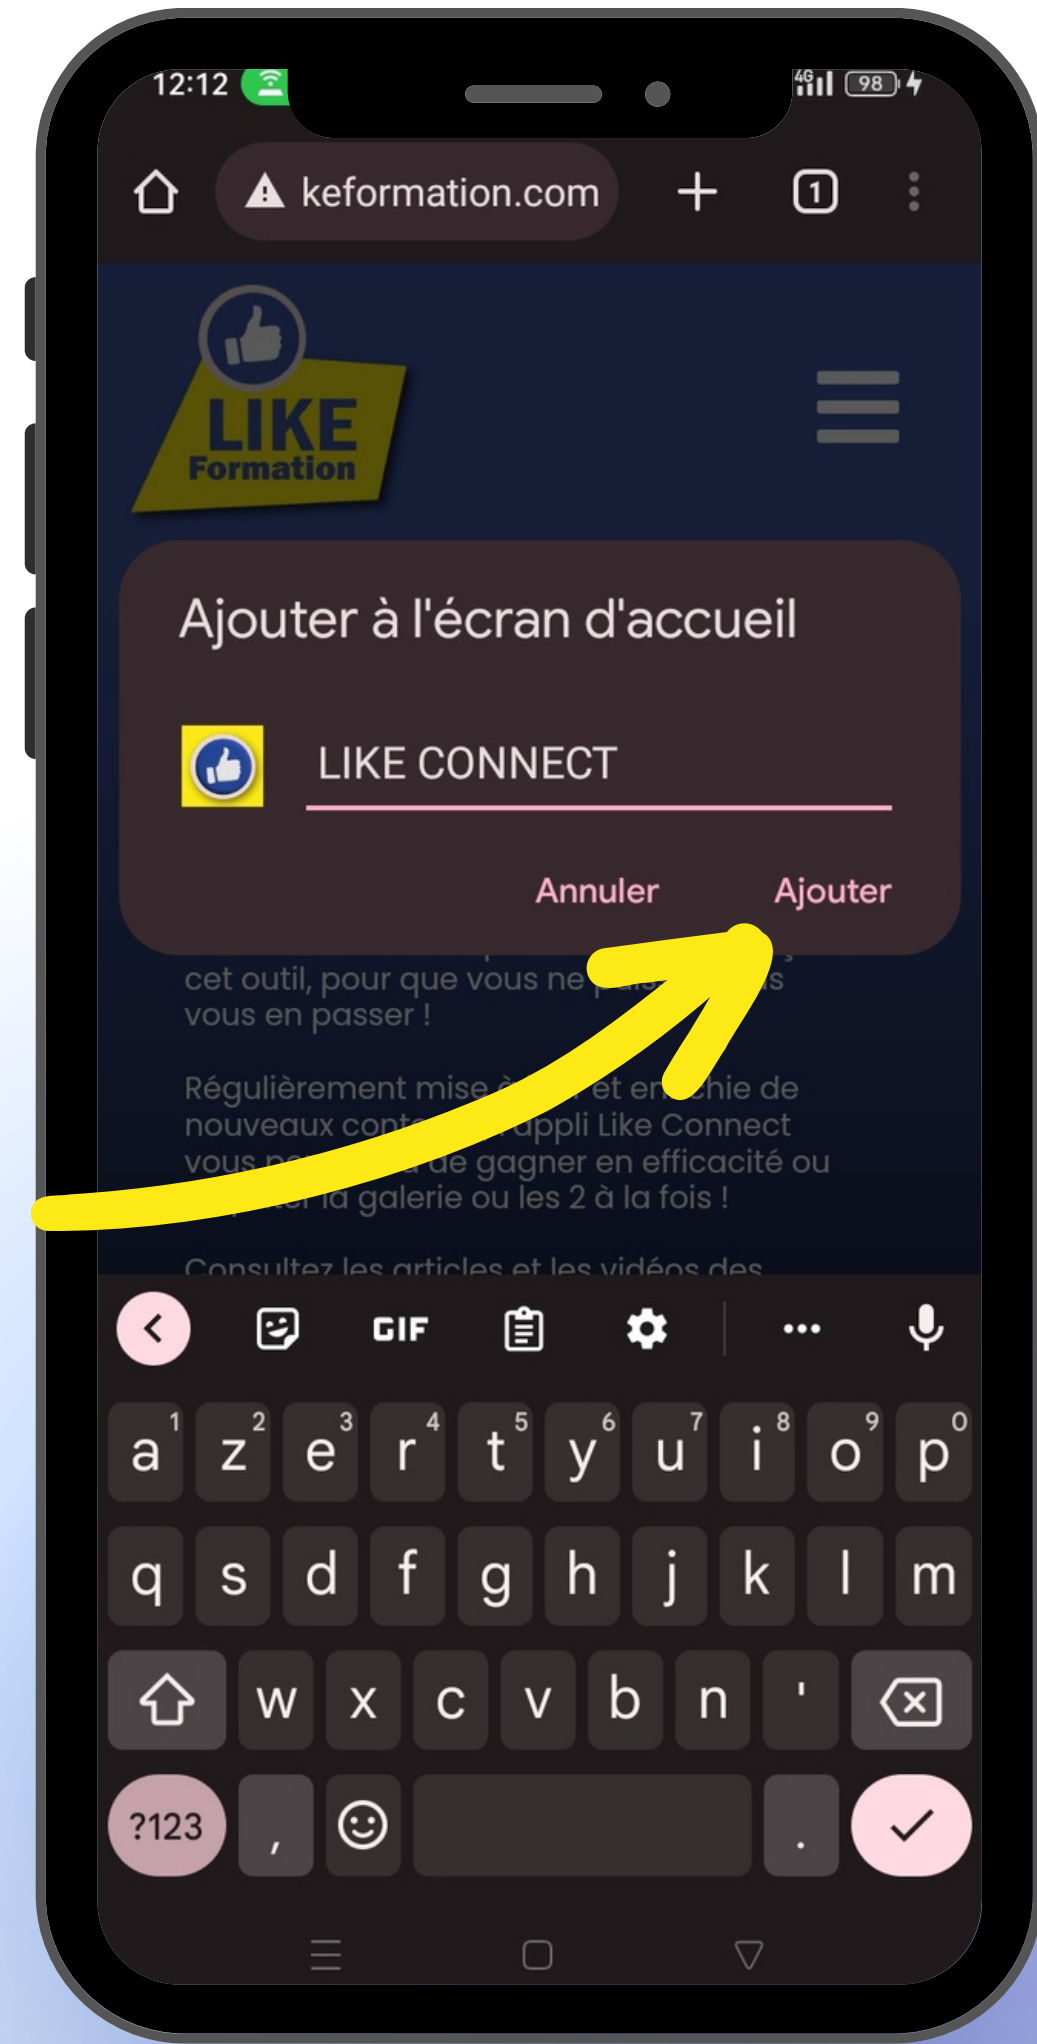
12:12 4G 98

keformation.com

1

LIKE
Formation

Ajouter à l'écran d'accueil

LIKE CONNECT

Annuler Ajouter

cet outil, pour que vous ne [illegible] vous en passer !

Régulièrement mise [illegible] et en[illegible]chie de nouveaux cont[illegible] appli Like Connect vous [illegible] de gagner en efficacité ou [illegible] la galerie ou les 2 à la fois !

Consultez les articles et les vidéos des

GIF

a 1 z 2 e 3 r 4 t 5 y 6 u 7 i 8 o 9 p 0
q s d f g h j k l m
w x c v b n '
?123 , .